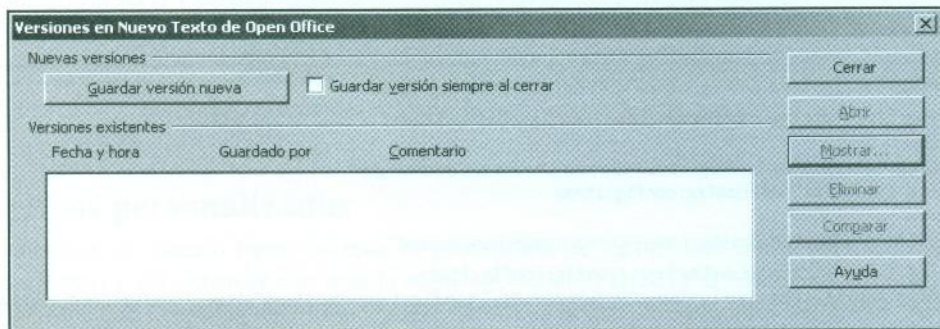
Versiones en Nuevo Texto de Open Office

Nuevas versiones

Guardar versión nueva

Guardar versión siempre al cerrar

Versiones existentes

Fecha y hora

Guardado por

Comentario

Cerrar

Abrir

Mostrar...

Eliminar

Comparar

Ayuda